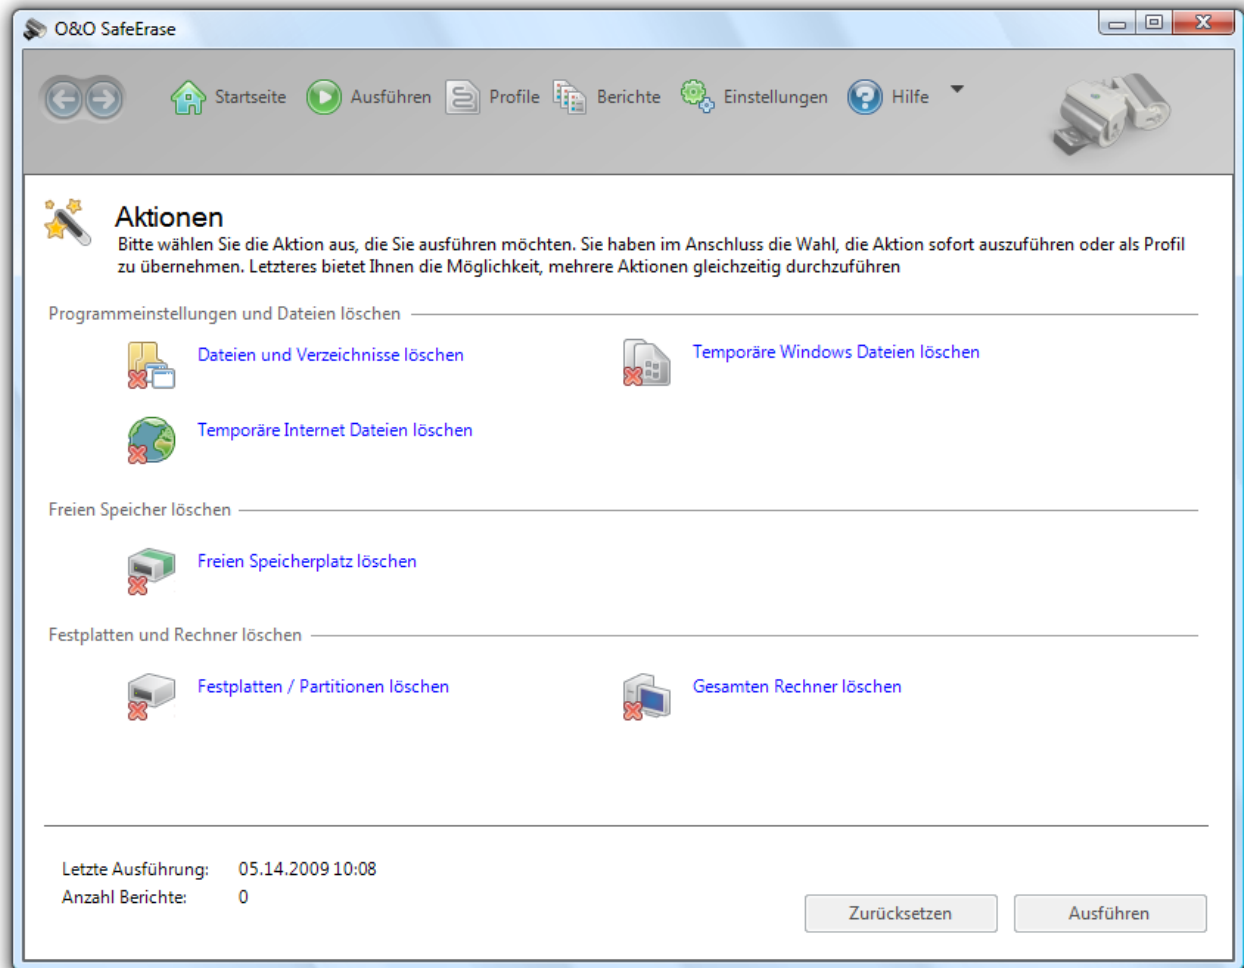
O&O SafeErase

Startseite Ausführen Profile Berichte Einstellungen Hilfe

Aktionen

Bitte wählen Sie die Aktion aus, die Sie ausführen möchten. Sie haben im Anschluss die Wahl, die Aktion sofort auszuführen oder als Profil zu übernehmen. Letzteres bietet Ihnen die Möglichkeit, mehrere Aktionen gleichzeitig durchzuführen

Programmeinstellungen und Dateien löschen

Dateien und Verzeichnisse löschen

Temporäre Windows Dateien löschen

Temporäre Internet Dateien löschen

Freien Speicher löschen

Freien Speicherplatz löschen

Festplatten und Rechner löschen

Festplatten / Partitionen löschen

Gesamten Rechner löschen

Letzte Ausführung: 05.14.2009 10:08
Anzahl Berichte: 0

Zurücksetzen Ausführen